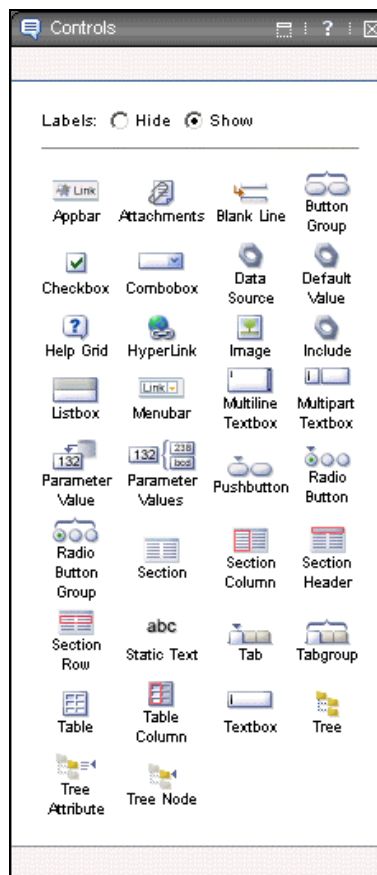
Controls ?

Labels: Hide Show

Link Appbar

Attachments

Blank Line

Button Group

Checkbox

Combobox

Data Source

Default Value

Help Grid

HyperLink

Image

Include

Listbox

Link Menubar

Multiline Textbox

Multipart Textbox

132 Parameter Value

132 238 bed Parameter Values

Pushbutton

Radio Button

Radio Button Group

Section

Section Column

Section Header

Section Row

abc Static Text

Tab

Tabgroup

Table

Table Column

Textbox

Tree

Tree Attribute

Tree Node